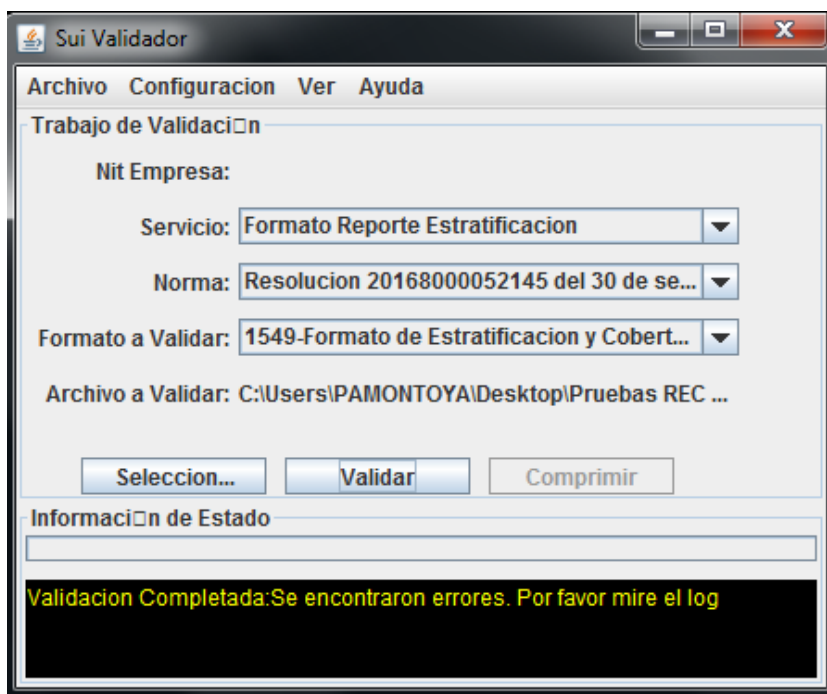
Sui Validador

Archivo Configuracion Ver Ayuda

Trabajo de Validaci□n

Nit Empresa:

Servicio: Formato Reporte Estratificacion

Norma: Resolucion 20168000052145 del 30 de se...

Formato a Validar: 1549-Formato de Estratificacion y Cobert...

Archivo a Validar: C:\Users\PAMONTOYA\Desktop\Pruebas REC ...

Seleccion... Validar Comprimir

Informaci□n de Estado

Validacion Completada:Se encontraron errores. Por favor mire el log